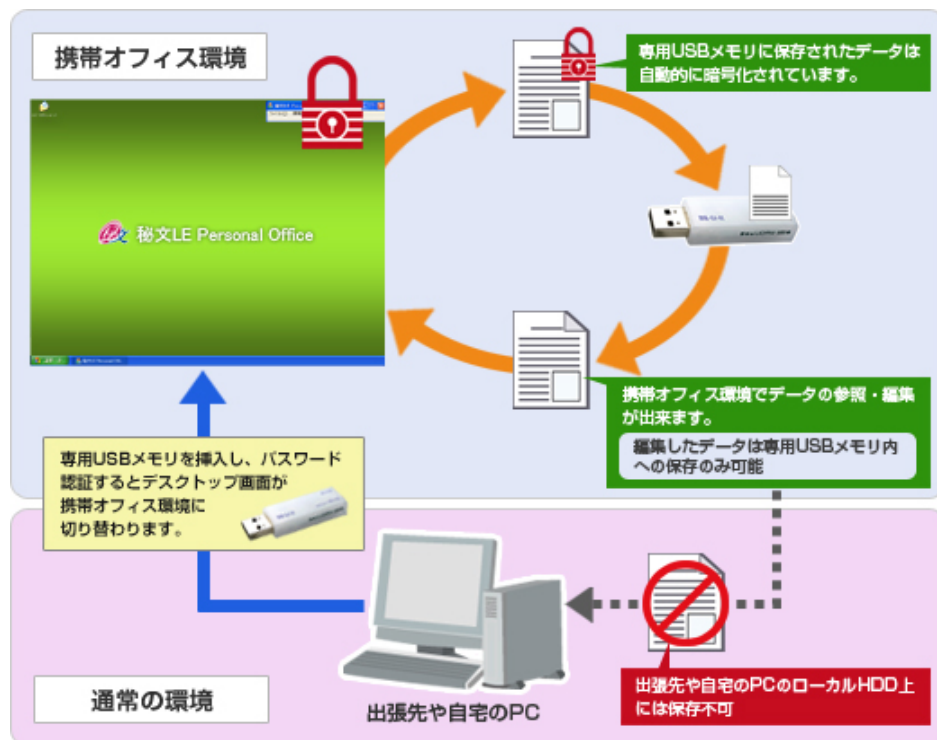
携帯オフィス環境

秘文LE Personal Office

専用USBメモリに保存されたデータは自動的に暗号化されています。

携帯オフィス環境でデータの参照・編集が出来ます。

編集したデータは専用USBメモリ内への保存のみ可能

専用USBメモリを挿入し、パスワード認証するとデスクトップ画面が携帯オフィス環境に切り替わります。

通常の環境

出張先や自宅のPC

出張先や自宅のPCのローカルHDD上には保存不可